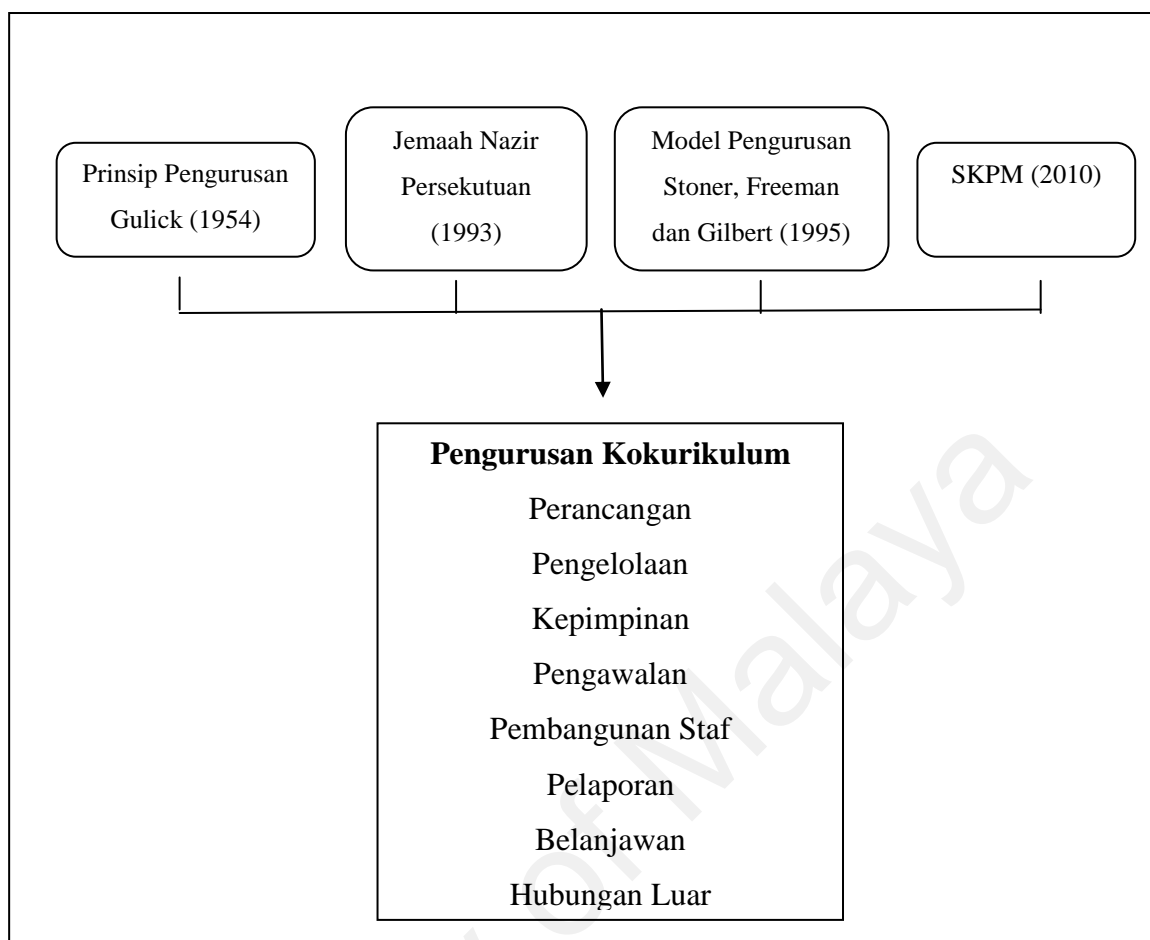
Prinsip Pengurusan Gulick (1954)

Jemaah Nazir Persekutuan (1993)

Model Pengurusan Stoner, Freeman dan Gilbert (1995)

SKPM (2010)

**Pengurusan Kokurikulum**

Perancangan

Pengelolaan

Kepimpinan

Pengawalan

Pembangunan Staf

Pelaporan

Belanjawan

Hubungan Luar

University of Malaya